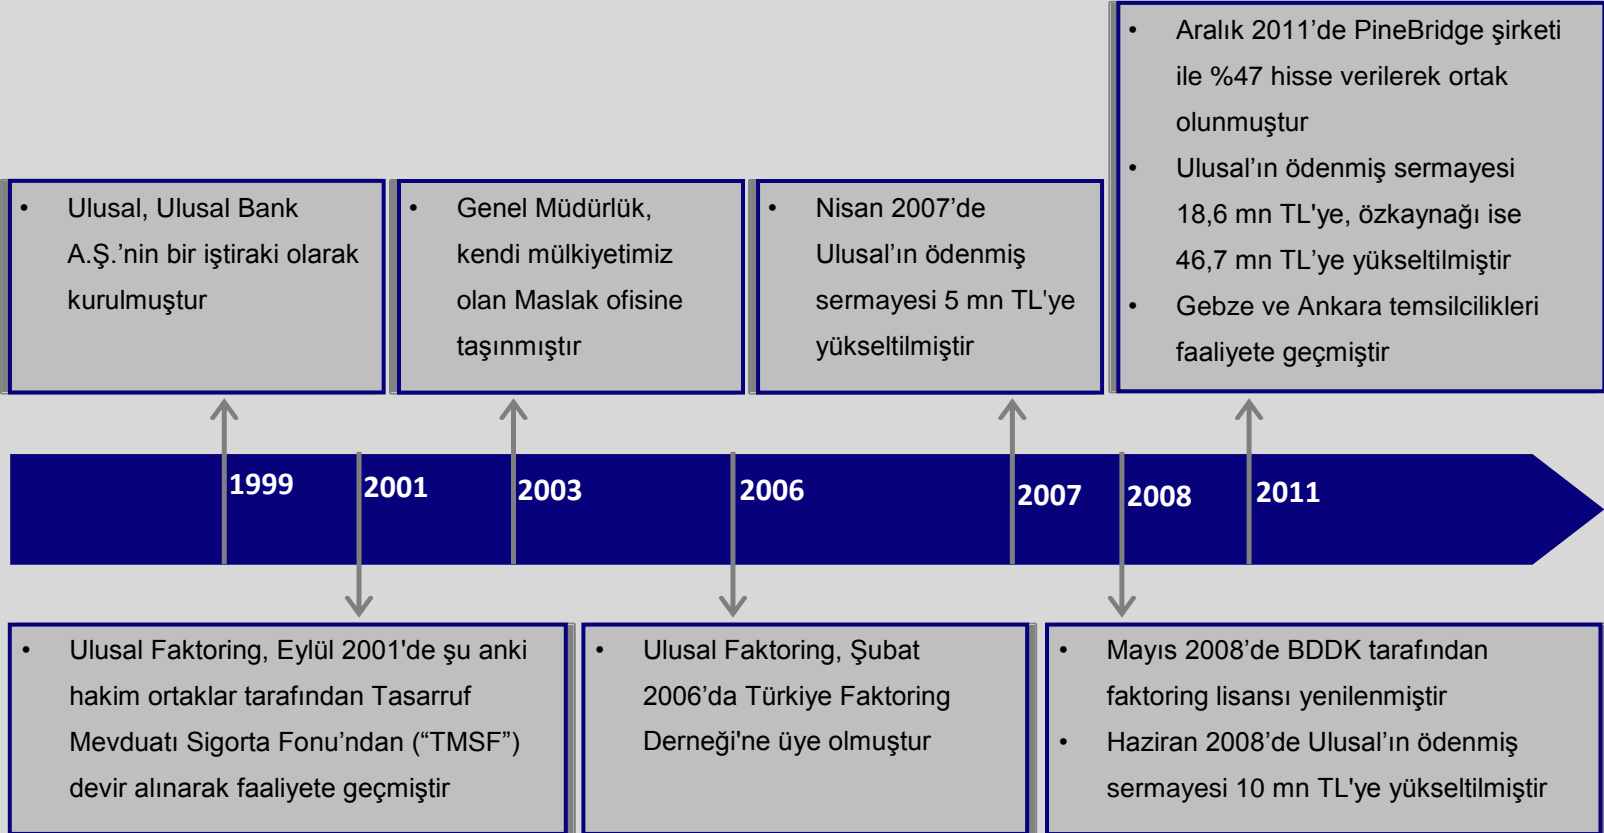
- Aralık 2011'de PineBridge şirketi ile %47 hisse verilerek ortak olunmuştur
- Ulusal'ın ödenmiş sermayesi 18,6 mn TL'ye, özkaynağı ise 46,7 mn TL'ye yükseltilmiştir
- Gebze ve Ankara temsilcilikleri faaliyete geçmiştir

- Ulusal, Ulusal Bank A.Ş.'nin bir iştiraki olarak kurulmuştur

- Genel Müdürlük, kendi mülkiyetimiz olan Maslak ofisine taşınmıştır

- Nisan 2007'de Ulusal'ın ödenmiş sermayesi 5 mn TL'ye yükseltilmiştir

1999 2001 2003 2006 2007 2008 2011

- Ulusal Faktoring, Eylül 2001'de şu anki hakim ortaklar tarafından Tasarruf Mevduatı Sigorta Fonu'ndan ("TMSF") devir alınarak faaliyete geçmiştir

- Ulusal Faktoring, Şubat 2006'da Türkiye Faktoring Derneği'ne üye olmuştur

- Mayıs 2008'de BDDK tarafından faktoring lisansı yenilenmiştir
- Haziran 2008'de Ulusal'ın ödenmiş sermayesi 10 mn TL'ye yükseltilmiştir